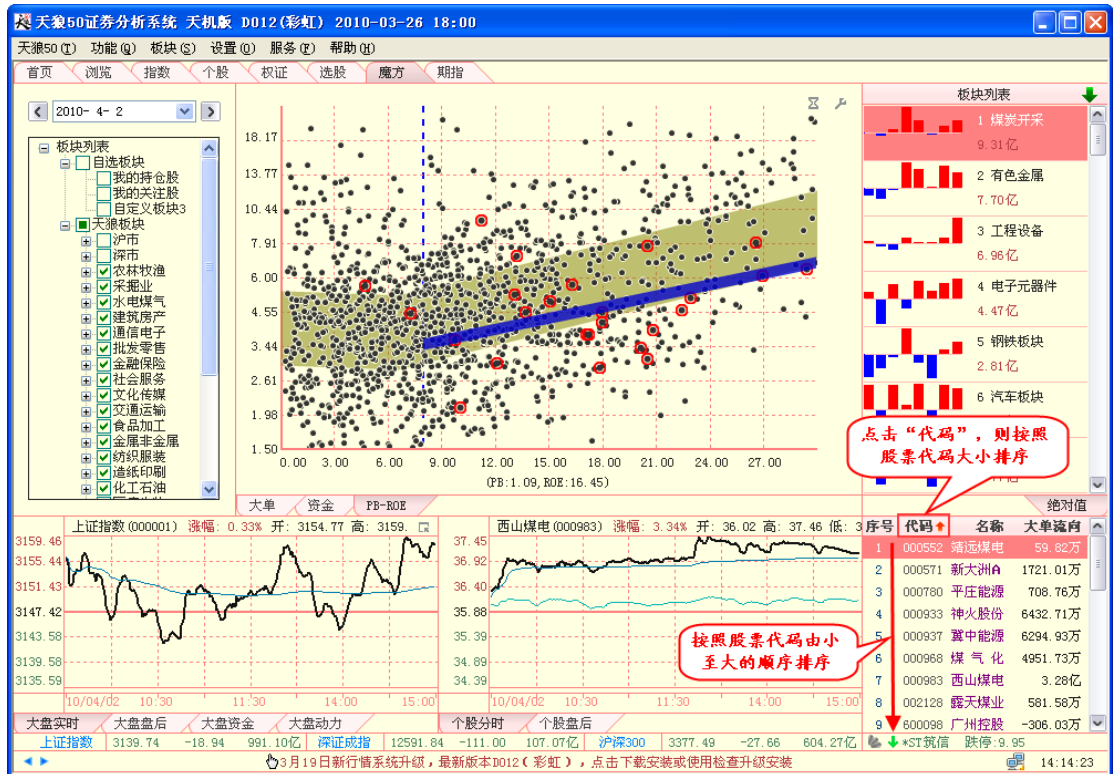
天狼50证券分析系统 天机版 D012(彩虹) 2010-03-26 18:00

天狼50(T) 功能(G) 板块(S) 设置(O) 服务(F) 帮助(H)

首页 浏览 指数 个股 权证 选股 魔方 期指

2010- 4- 2

板块列表
自选板块
我的持仓股
我的关注股
自定义板块3
天狼板块
沪市
深市
农林牧渔
采掘业
水电煤气
建筑房产
通信电子
批发零售
金融保险
社会服务
文化传媒
交通运输
食品加工
金属非金属
纺织服装
造纸印刷
化工石油

18.17
13.77
10.44
7.91
6.00
4.55
3.44
2.61
1.98
1.50
0.00 3.00 6.00 9.00 12.00 15.00 18.00 21.00 24.00 27.00
(PB:1.09,ROE:16.45)

大单 资金 PB-ROE

板块列表
1 煤炭开采 9.31亿
2 有色金属 7.70亿
3 工程设备 6.96亿
4 电子元器件 4.47亿
5 钢铁板块 2.81亿
6 汽车板块

点击“代码”，则按照股票代码大小排序

绝对值

上证指数(000001) 涨幅: 0.33% 开: 3154.77 高: 3159.
3159.46
3155.44
3151.43
3147.42
3143.58
3139.58
3135.59
10/04/02 10:30 11:30 14:00 15:00

西山煤电(000983) 涨幅: 3.34% 开: 36.02 高: 37.46 低: 3
37.45
36.92
36.40
35.88
35.39
34.89
34.39

| 序号 | 代码 | 名称 | 大单流向 |
|---|---|---|---|
| 1 | 000552 | 靖远煤电 | 59.82万 |
| 2 | 000571 | 新大洲A | 1721.01万 |
| 3 | 000780 | 平庄能源 | 708.76万 |
| 4 | 000933 | 神火股份 | 6432.71万 |
| 5 | 000937 | 冀中能源 | 6294.93万 |
| 6 | 000968 | 煤 气 化 | 4951.73万 |
| 7 | 000983 | 西山煤电 | 3.28亿 |
| 8 | 002128 | 露天煤业 | 581.58万 |
| 9 | 600098 | 广州控股 | -306.03万 |

按照股票代码由小至大的顺序排序

大盘实时 大盘盘后 大盘资金 大盘动力 个股分时 个股盘后

上证指数 3139.74 -18.94 991.10亿 深证成指 12591.84 -111.00 107.07亿 沪深300 3377.49 -27.66 604.27亿 *ST筑信 跌停:9.95

3月19日新行情系统升级，最新版本D012(彩虹)，点击下载安装或使用检查升级安装 14:14:23